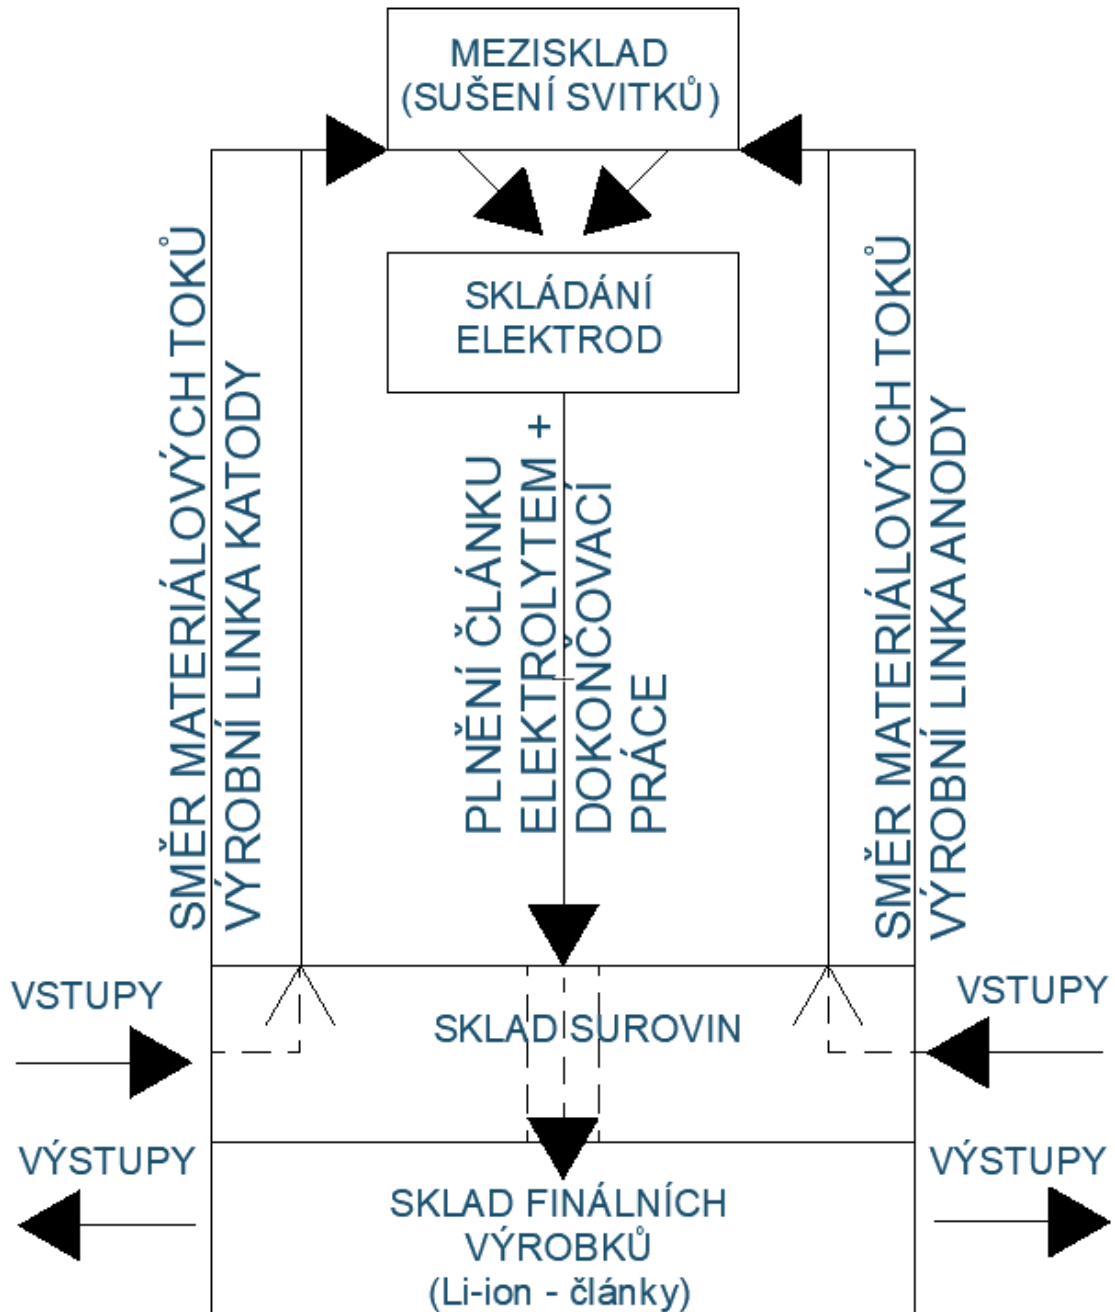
MEZISKLAD
(SUŠENÍ SVITKŮ)

SKLÁDÁNÍ
ELEKTROD

SMĚR MATERIÁLOVÝCH TOKŮ
VÝROBNÍ LINKA KATODY

PLNĚNÍ ČLÁNKU
ELEKTROLYTEM +
DOKONČOVACÍ
PRÁCE

SMĚR MATERIÁLOVÝCH TOKŮ
VÝROBNÍ LINKA ANODY

VSTUPY

SKLAD SUROVIN

VSTUPY

VÝSTUPY

SKLAD FINÁLNÍCH
VÝROBKŮ
(Li-ion - články)

VÝSTUPY